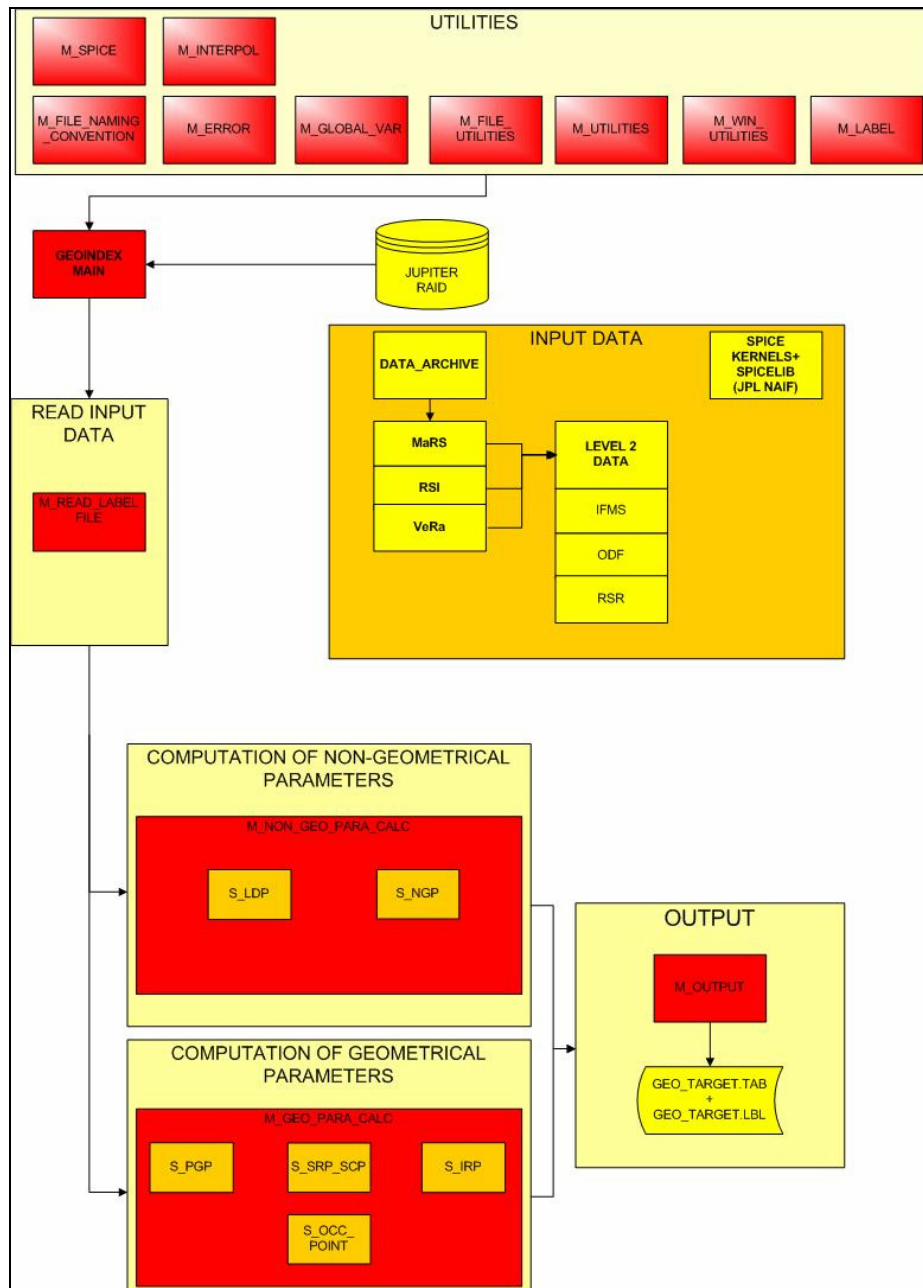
UTILITIES

M_SPICE

M_INTERPOL

M_FILE_NAMING_CONVENTION

M_ERROR

M_GLOBAL_VAR

M_FILE_UTILITIES

M_UTILITIES

M_WIN_UTILITIES

M_LABEL

GEOINDEX MAIN

JUPITER RAID

INPUT DATA

DATA_ARCHIVE

SPICE KERNELS+ SPICELIB (JPL NAIF)

MaRS

RSI

VeRa

LEVEL 2 DATA

IFMS

ODF

RSR

READ INPUT DATA

M_READ_LABEL FILE

COMPUTATION OF NON-GEOMETRICAL PARAMETERS

M_NON_GEO_PARA_CALC

S_LDP

S_NGP

OUTPUT

M_OUTPUT

GEO_TARGET.TAB + GEO_TARGET.LBL

COMPUTATION OF GEOMETRICAL PARAMETERS

M_GEO_PARA_CALC

S_PGP

S_SRP_SCP

S_IRP

S_OCC_POINT